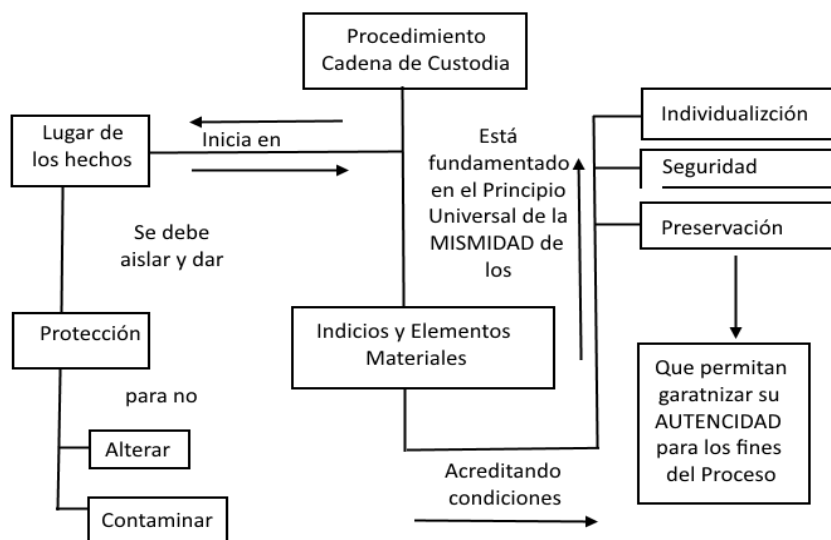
Procedimiento Cadena de Custodia

Lugar de los hechos

Inicia en

Está fundamentado en el Principio Universal de la MISMIDAD de los

Individualizción

Seguridad

Preservación

Se debe aislar y dar

Protección

Indicios y Elementos Materiales

Que permitan garatnizar su AUTENCIDAD para los fines del Proceso

para no

Alterar

Contaminar

Acreditando condiciones